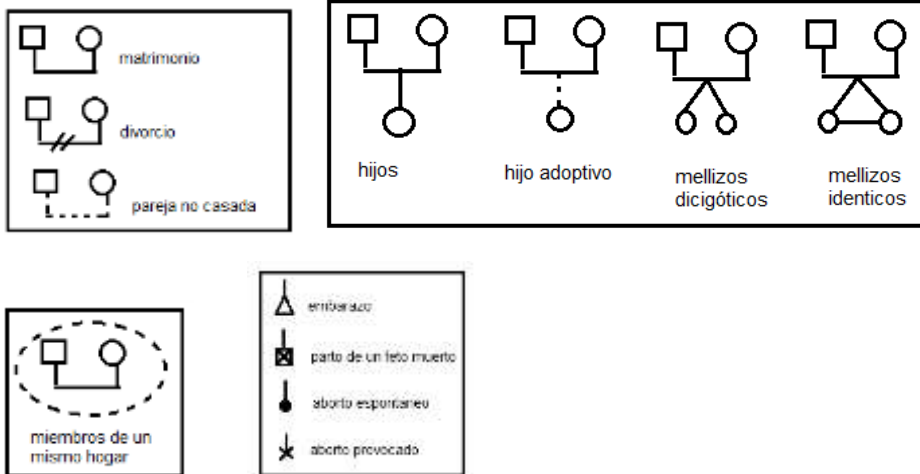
matrimonio

divorcio

pareja no casada

hijos

hijo adoptivo

mellizos dicigóticos

mellizos identicos

miembros de un mismo hogar

embarazo

parto de un feto muerto

aborto espontaneo

aborto provocado